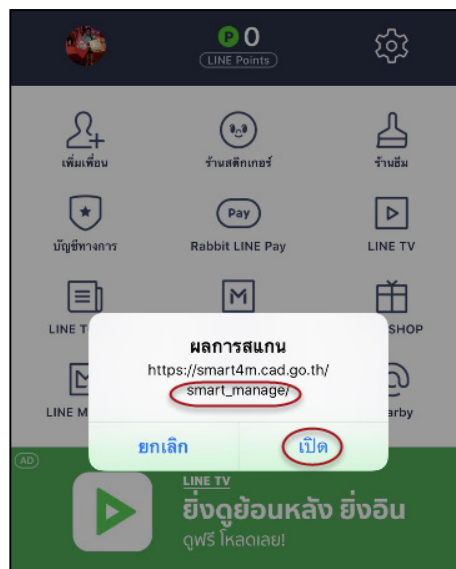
P 0
LINE Points

เพิ่มเพื่อน
ร้านสติกเกอร์
ร้านธีม

บัญชีทางการ
Pay
Rabbit LINE Pay
LINE TV

LINE T
SHOP

LINE M
arby

ผลการสแกน
https://smart4m.cad.go.th/smart_manage/

ยกเลิก
เปิด

AD
LINE TV
ยิ่งดูย้อนหลัง ยิ่งอิน
ดูฟรี โหลดเลย!